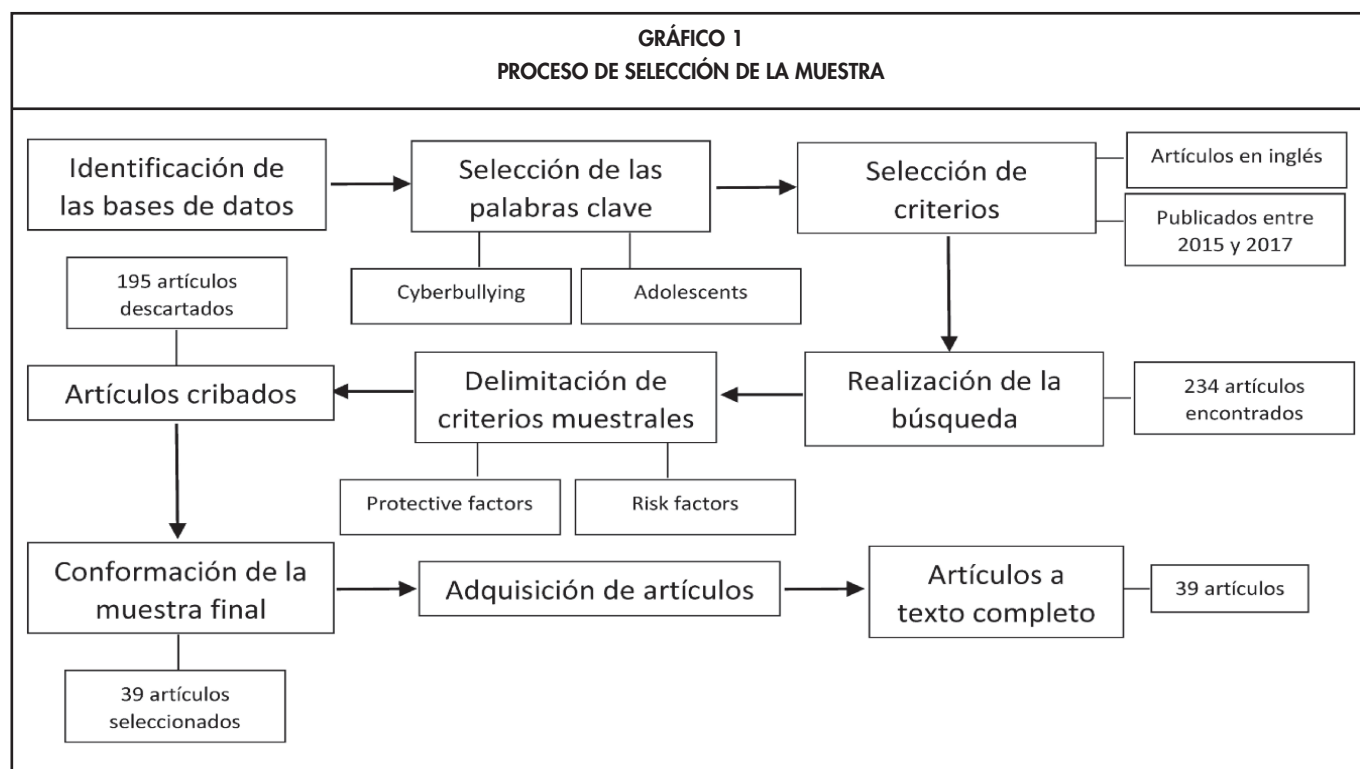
GRÁFICO 1
PROCESO DE SELECCIÓN DE LA MUESTRA

Identificación de las bases de datos

Selección de las palabras clave

Cyberbullying

Adolescents

Selección de criterios

Artículos en inglés

Publicados entre 2015 y 2017

195 artículos descartados

Artículos cribados

Delimitación de criterios muestrales

Protective factors

Risk factors

Realización de la búsqueda

234 artículos encontrados

Conformación de la muestra final

39 artículos seleccionados

Adquisición de artículos

Artículos a texto completo

39 artículos